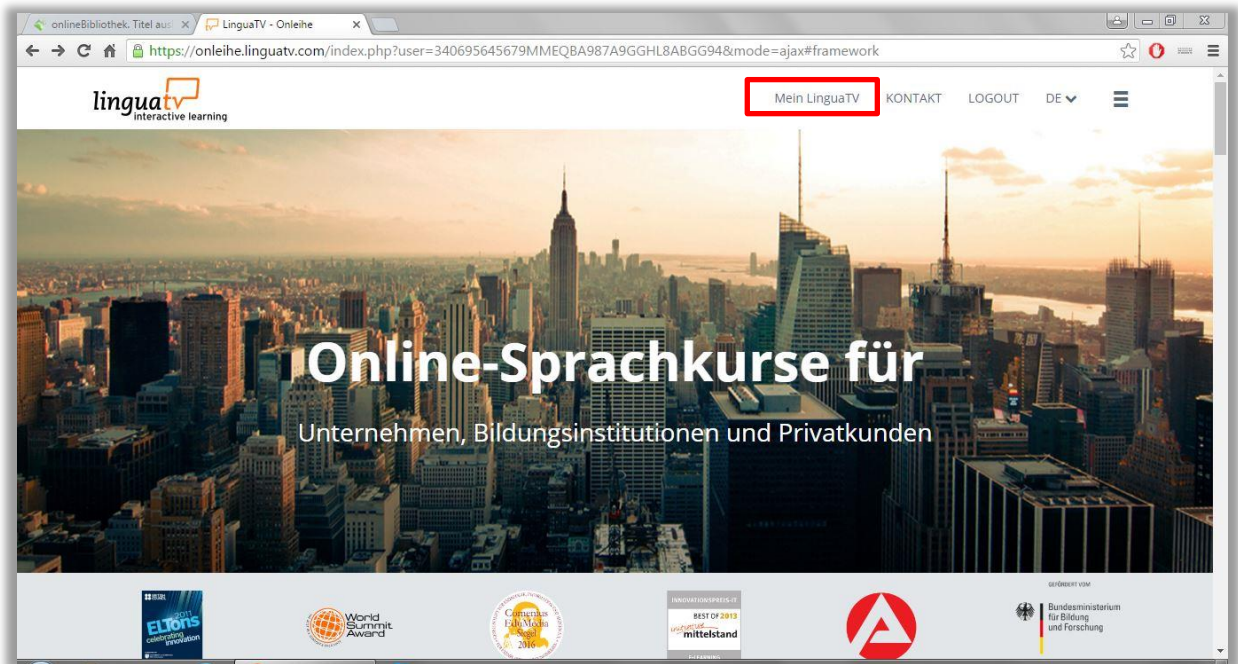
onlineBibliothek. Titel aus ×
LinguaTV - Onleihe ×

https://onleihe.linguatv.com/index.php?user=340695645679MMEQBA987A9GGHL8ABGG94&mode=ajax#framework

linguatv
interactive learning

Mein LinguaTV KONTAKT LOGOUT DE

Online-Sprachkurse für

Unternehmen, Bildungsinstitutionen und Privatkunden

2011 ELTons celebrating innovation

World Summit Award

Comenius EduMedia Siegel 2016

INNOVATIONSPREIS-IT BEST OF 2013 mittelstand E-LEARNING

GEFÖRDERT VOM
Bundesministerium für Bildung und Forschung